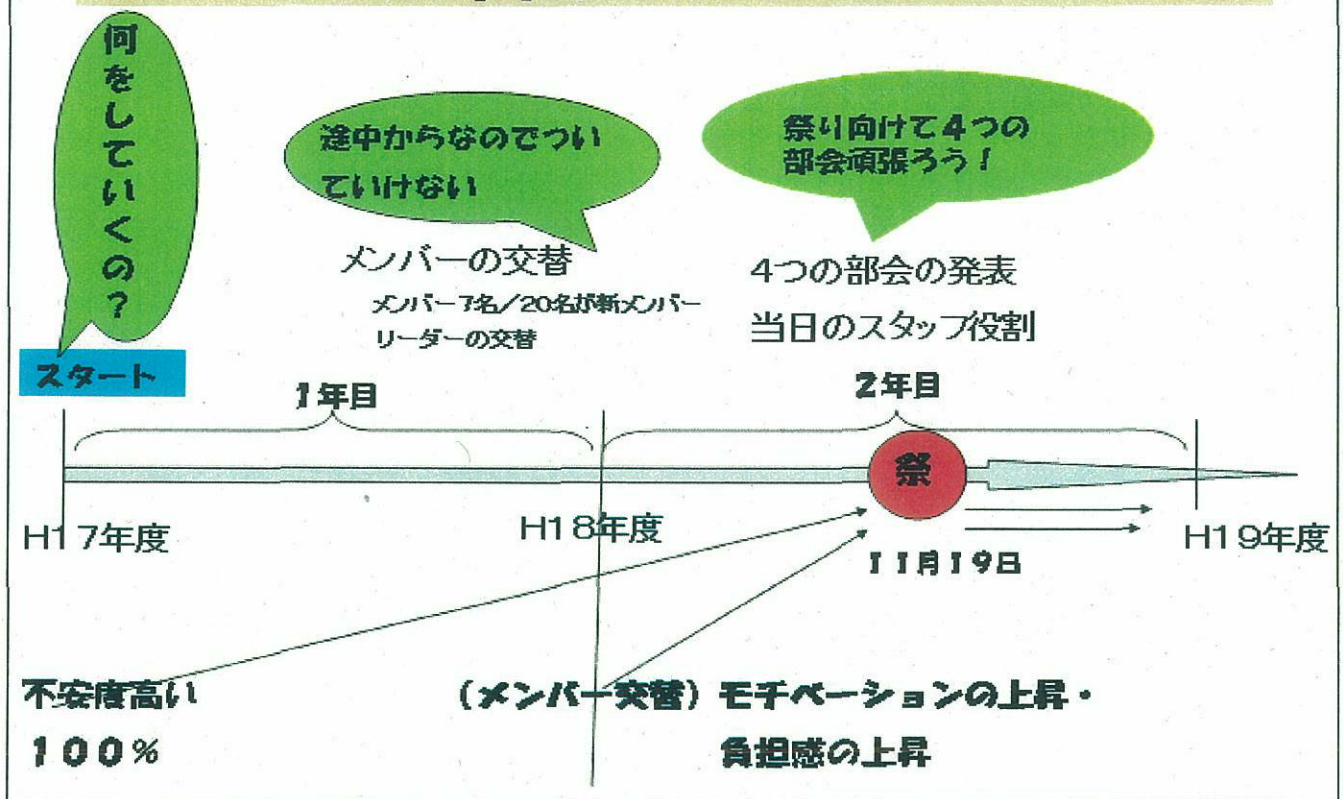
何をしていくの？

途中からなのでついていけない

祭り向けて４つの部会頑張ろう！

メンバーの交替

メンバー7名／20名が新メンバー
リーダーの交替

４つの部会の発表
当日のスタッフ役割

スタート

１年目

２年目

祭

H17年度

H18年度

H19年度

11月19日

不安度高い
100％

（メンバー交替）モチベーションの上昇・
負担感の上昇